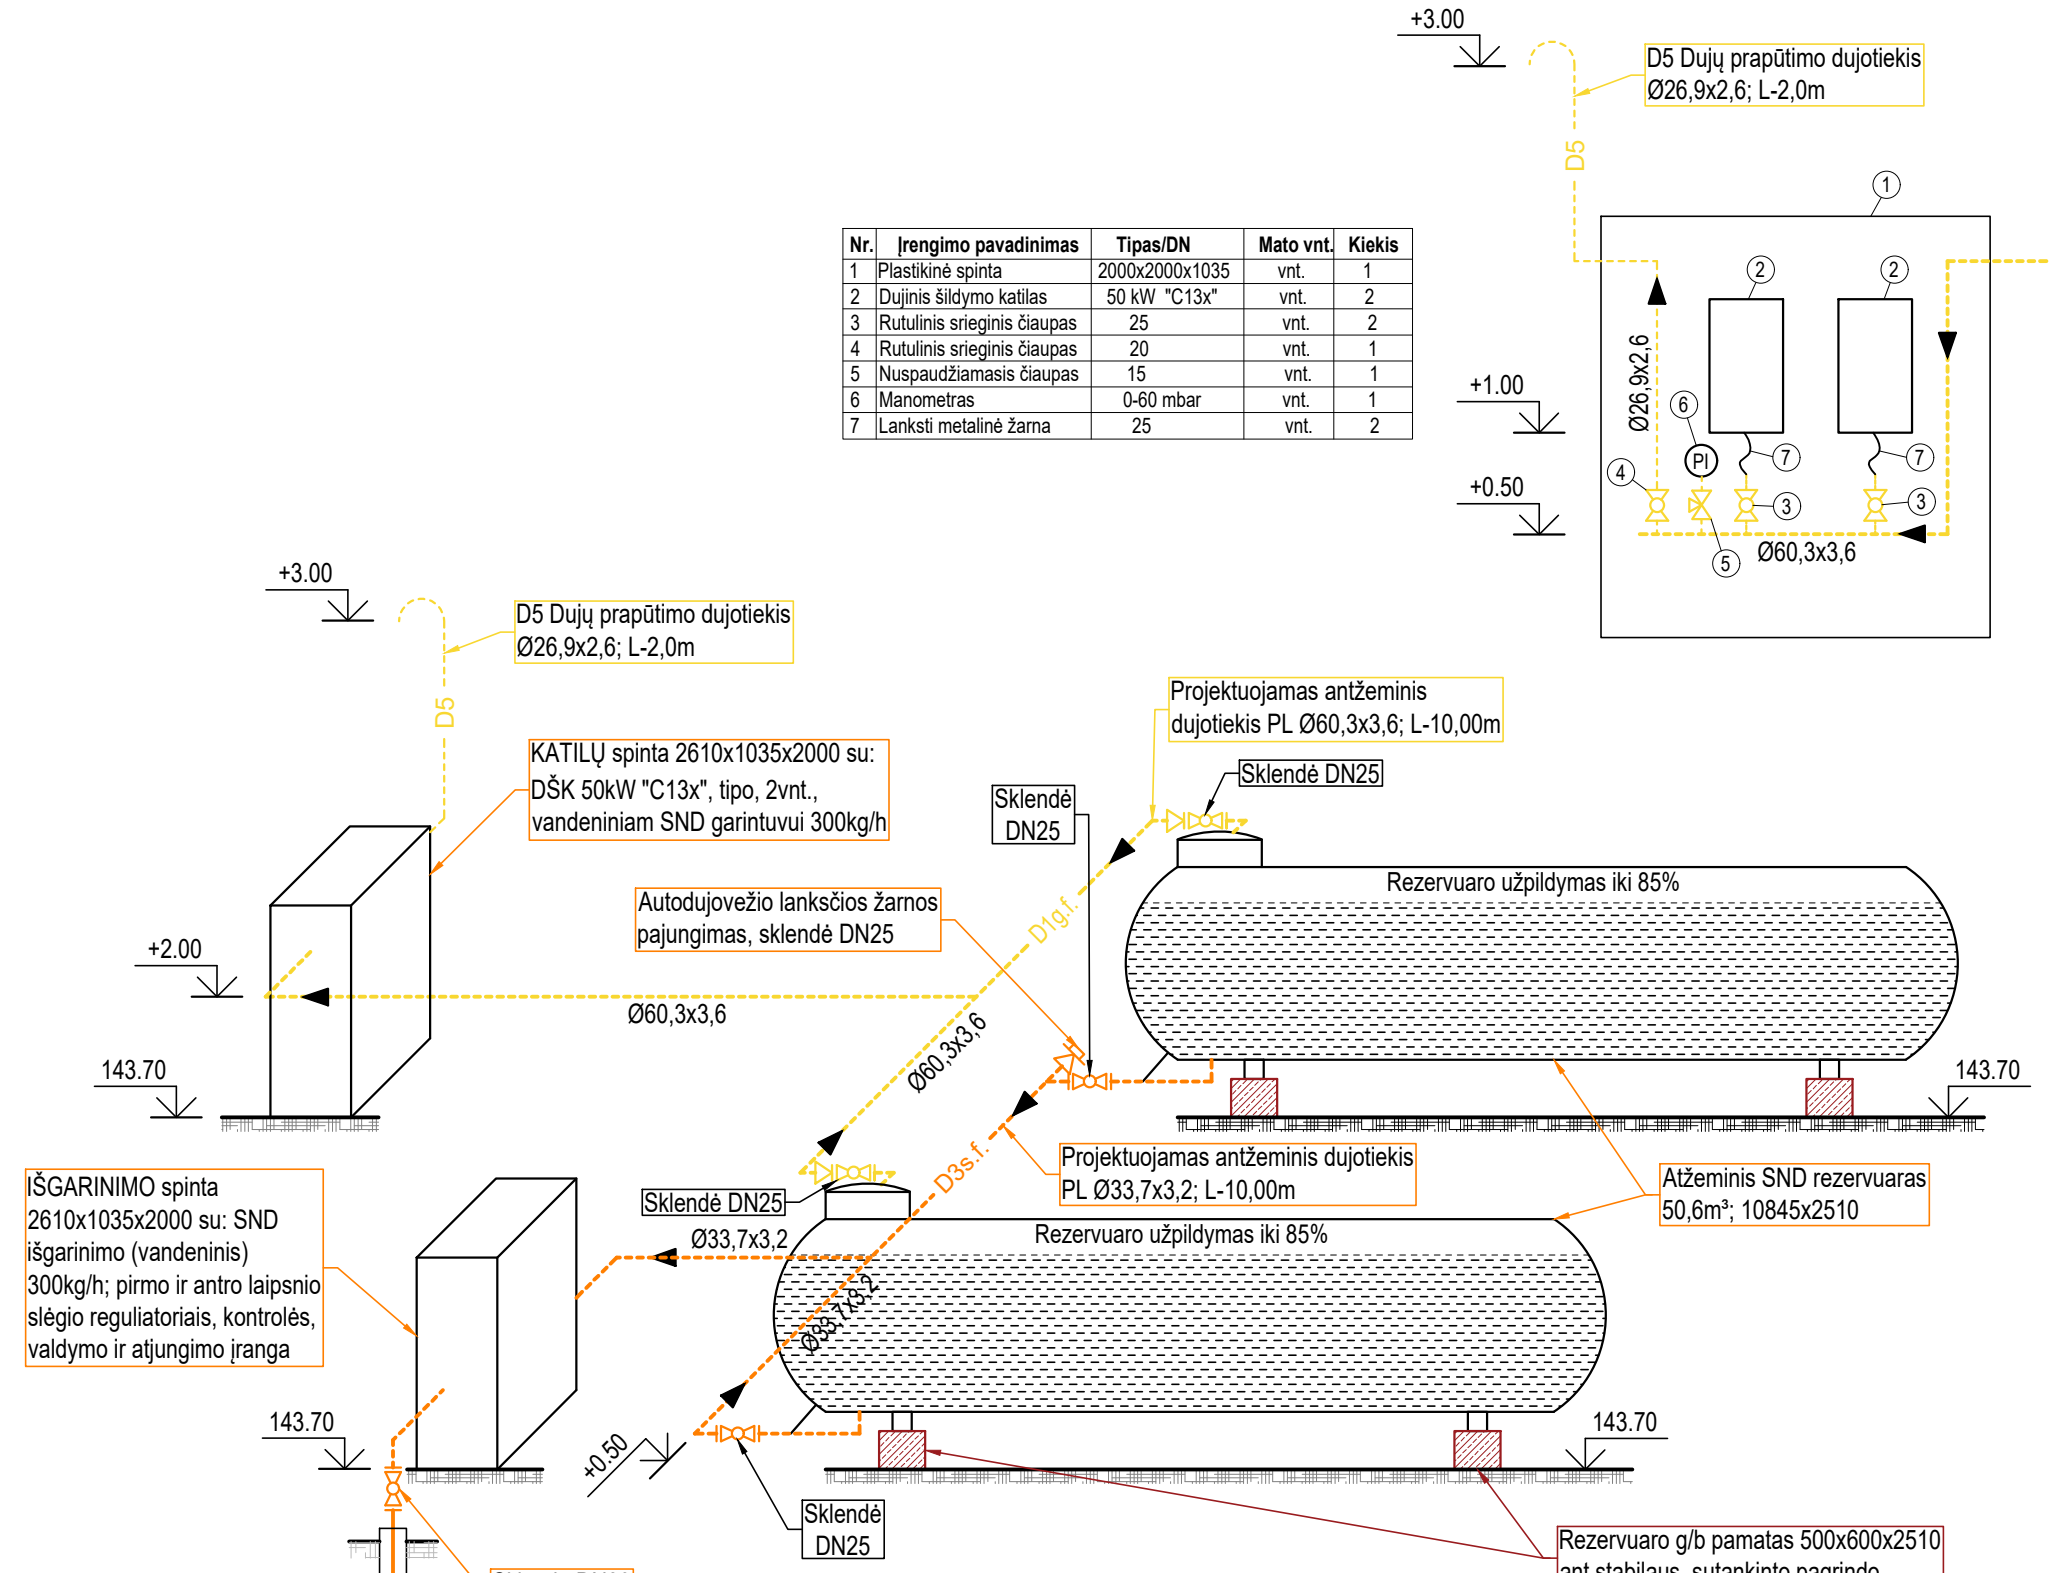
+3.00

D5 Dujų prapūtimo dujotiekis
Ø26,9x2,6; L-2,0m

D5

1

| Nr. | Įrengimo pavadinimas | Tipas/DN | Mato vnt. | Kiekis |
|---|---|---|---|---|
| 1 | Plastikinė spinta | 2000x2000x1035 | vnt. | 1 |
| 2 | Dujinis šildymo katilas | 50 kW "C13x" | vnt. | 2 |
| 3 | Rutulinis srieginis čiaupas | 25 | vnt. | 2 |
| 4 | Rutulinis srieginis čiaupas | 20 | vnt. | 1 |
| 5 | Nuspaudžiamasis čiaupas | 15 | vnt. | 1 |
| 6 | Manometras | 0-60 mbar | vnt. | 1 |
| 7 | Lanksti metalinė žarna | 25 | vnt. | 2 |

2
2
+1.00
Ø26,9x2,6
6
PI
7
7
4
+0.50
3
3
5
Ø60,3x3,6

+3.00

D5 Dujų prapūtimo dujotiekis
Ø26,9x2,6; L-2,0m

D5

Projektuojamas antžeminis
dujotiekis PL Ø60,3x3,6; L-10,00m

KATILŲ spinta 2610x1035x2000 su:
DŠK 50kW "C13x", tipo, 2vnt.,
vandeniniam SND garintuvui 300kg/h

Sklendė
DN25

Sklendė DN25

Rezervuaro užpildymas iki 85%

Autodujovežio lanksčios žarnos
pajungimas, sklendė DN25

D1g.f.

+2.00

Ø60,3x3,6

Ø60,3x3,6

143.70

143.70

Projektuojamas antžeminis dujotiekis
PL Ø33,7x3,2; L-10,00m

D3s.f.

IŠGARINIMO spinta
2610x1035x2000 su: SND
išgarinimo (vandeninis)
300kg/h; pirmo ir antro laipsnio
slėgio reguliatoriais, kontrolės,
valdymo ir atjungimo įranga

Sklendė DN25

Ø33,7x3,2

Rezervuaro užpildymas iki 85%

Atžeminis SND rezervuaras
50,6m³; 10845x2510

Ø33,7x3,2

143.70

+0.50

143.70

Sklendė
DN25

Rezervuaro g/b pamatas 500x600x2510
ant stabilaus, sutankinto pagrindo